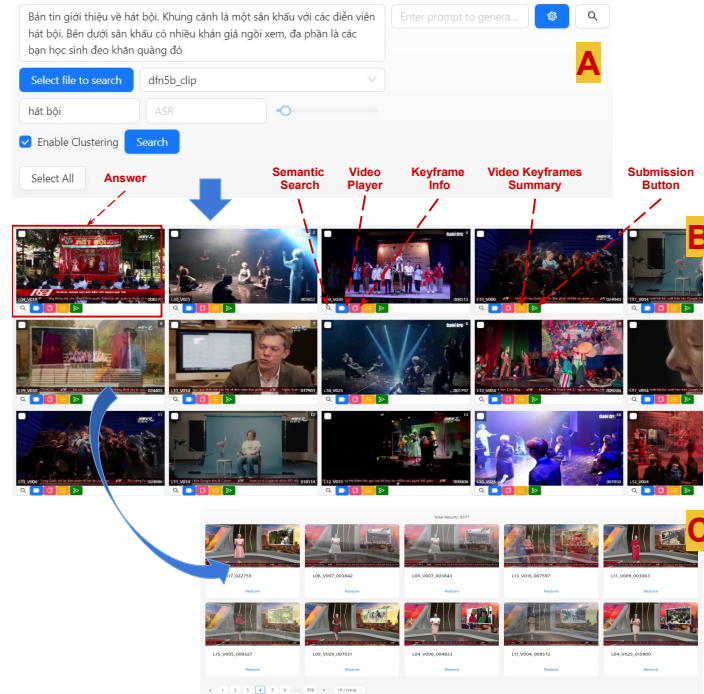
Bản tin giới thiệu về hát bội. Khung cảnh là một sân khấu với các diễn viên hát bội. Bên dưới sân khấu có nhiều khán giả ngồi xem, đa phần là các bạn học sinh đeo khăn quàng đỏ

Enter prompt to genera...

A

Select file to search

dfn5b_clip

hát bội

ASR

Enable Clustering

Search

Select All

Answer

Semantic Search

Video Player

Keyframe Info

Video Keyframes Summary

Submission Button

B

C

Total Results: 3377

L17_022755

L06_V007_003842

L06_V007_003843

L13_V016_007597

L11_V006_003863

Restore

Restore

Restore

Restore

Restore

L15_V005_009327

L09_V029_007031

L04_V006_004833

L11_V004_006572

L04_V025_015900

Restore

Restore

Restore

Restore

Restore

1 2 3 4 5 ... 338 10 / trang